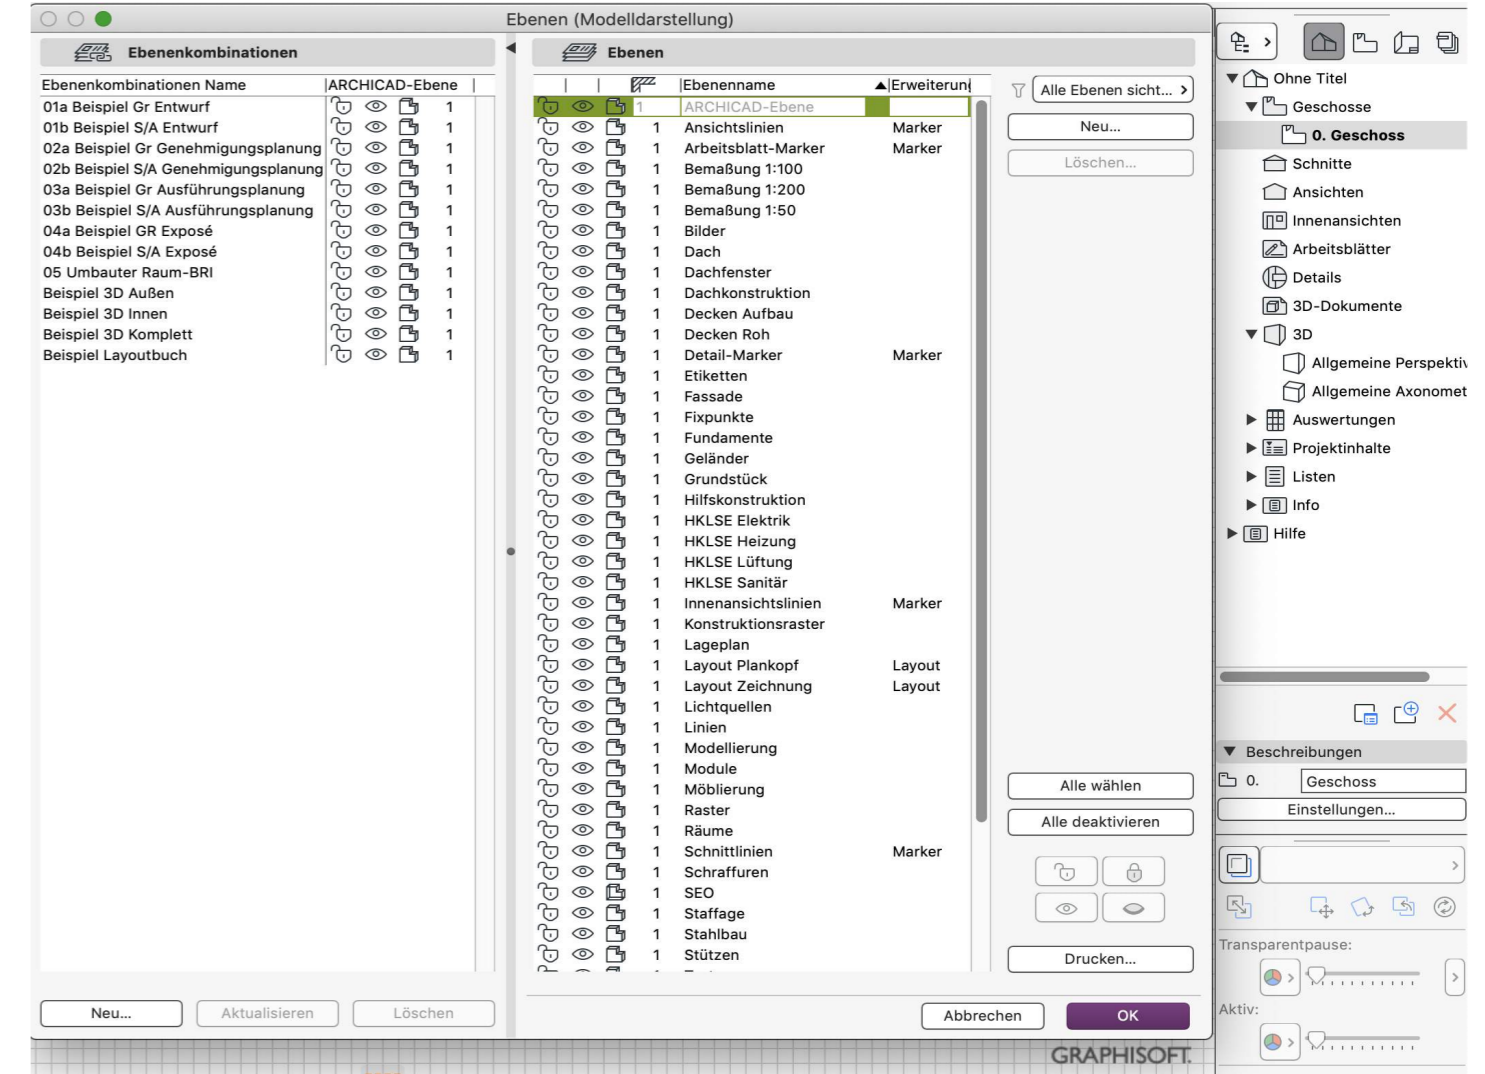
Ebenen (Modelldarstellung)

Ebenenkombinationen

| Ebenenkombinationen Name | ARCHICAD-Ebene |
|---|---|
| 01a Beispiel Gr Entwurf | 1 |
| 01b Beispiel S/A Entwurf | 1 |
| 02a Beispiel Gr Genehmigungsplanung | 1 |
| 02b Beispiel S/A Genehmigungsplanung | 1 |
| 03a Beispiel Gr Ausführungsplanung | 1 |
| 03b Beispiel S/A Ausführungsplanung | 1 |
| 04a Beispiel GR Exposé | 1 |
| 04b Beispiel S/A Exposé | 1 |
| 05 Umbauter Raum-BRI | 1 |
| Beispiel 3D Außen | 1 |
| Beispiel 3D Innen | 1 |
| Beispiel 3D Komplett | 1 |
| Beispiel Layoutbuch | 1 |

Neu... Aktualisieren Löschen

Ebenen

| | Ebenenname | Erweiterung |
|---|---|---|
| 1 | ARCHICAD-Ebene | |
| 1 | Ansichtslinien | Marker |
| 1 | Arbeitsblatt-Marker | Marker |
| 1 | Bemaßung 1:100 | |
| 1 | Bemaßung 1:200 | |
| 1 | Bemaßung 1:50 | |
| 1 | Bilder | |
| 1 | Dach | |
| 1 | Dachfenster | |
| 1 | Dachkonstruktion | |
| 1 | Decken Aufbau | |
| 1 | Decken Roh | |
| 1 | Detail-Marker | Marker |
| 1 | Etiketten | |
| 1 | Fassade | |
| 1 | Fixpunkte | |
| 1 | Fundamente | |
| 1 | Geländer | |
| 1 | Grundstück | |
| 1 | Hilfskonstruktion | |
| 1 | HKLSE Elektrik | |
| 1 | HKLSE Heizung | |
| 1 | HKLSE Lüftung | |
| 1 | HKLSE Sanitär | |
| 1 | Innenansichtslinien | Marker |
| 1 | Konstruktionsraster | |
| 1 | Lageplan | |
| 1 | Layout Plankopf | Layout |
| 1 | Layout Zeichnung | Layout |
| 1 | Lichtquellen | |
| 1 | Linien | |
| 1 | Modellierung | |
| 1 | Module | |
| 1 | Möblierung | |
| 1 | Raster | |
| 1 | Räume | |
| 1 | Schnittlinien | Marker |
| 1 | Schraffuren | |
| 1 | SEO | |
| 1 | Staffage | |
| 1 | Stahlbau | |
| 1 | Stützen | |

Alle Ebenen sicht...
Neu...
Löschen...
Alle wählen
Alle deaktivieren
Drucken...
Abbrechen
OK

Ohne Titel
Geschosse
0. Geschoss
Schnitte
Ansichten
Innenansichten
Arbeitsblätter
Details
3D-Dokumente
3D
Allgemeine Perspekti
Allgemeine Axonomet
Auswertungen
Projektinhalte
Listen
Info
Hilfe

Beschreibungen
0. Geschoss
Einstellungen...
Transparentpause:
Aktiv:

GRAPHISOFT.